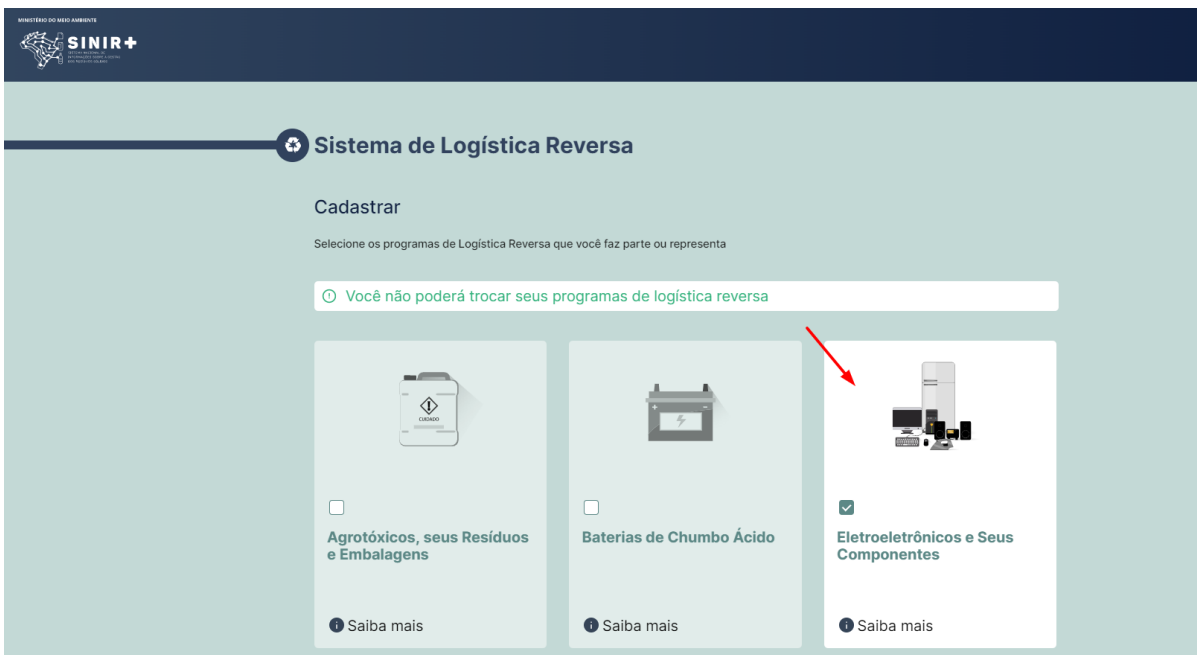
MINISTÉRIO DO MEIO AMBIENTE

SINIR+

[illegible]

Sistema de Logística Reversa

Cadastrar

Selecione os programas de Logística Reversa que você faz parte ou representa

Você não poderá trocar seus programas de logística reversa

CUIDADO

Agrotóxicos, seus Resíduos e Embalagens

Saiba mais

Baterias de Chumbo Ácido

Saiba mais

Eletroeletrônicos e Seus Componentes

Saiba mais